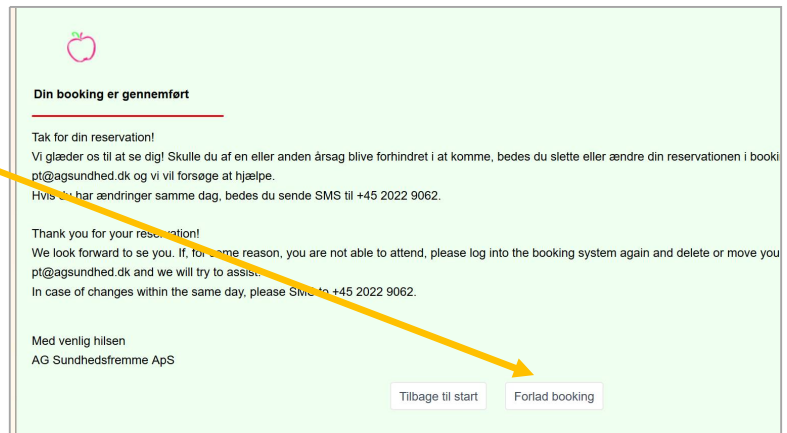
Din booking er gennemført

Tak for din reservation!
Vi glæder os til at se dig! Skulle du af en eller anden årsag blive forhindret i at komme, bedes du slette eller ændre din reservationen i booki
pt@agsundhed.dk og vi vil forsøge at hjælpe.
Hvis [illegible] har ændringer samme dag, bedes du sende SMS til +45 2022 9062.

Thank you for your reservation!
We look forward to se you. If, for some reason, you are not able to attend, please log into the booking system again and delete or move you
pt@agsundhed.dk and we will try to assist.
In case of changes within the same day, please SMS to +45 2022 9062.

Med venlig hilsen
AG Sundhedsfremme ApS

Tilbage til start
Forlad booking